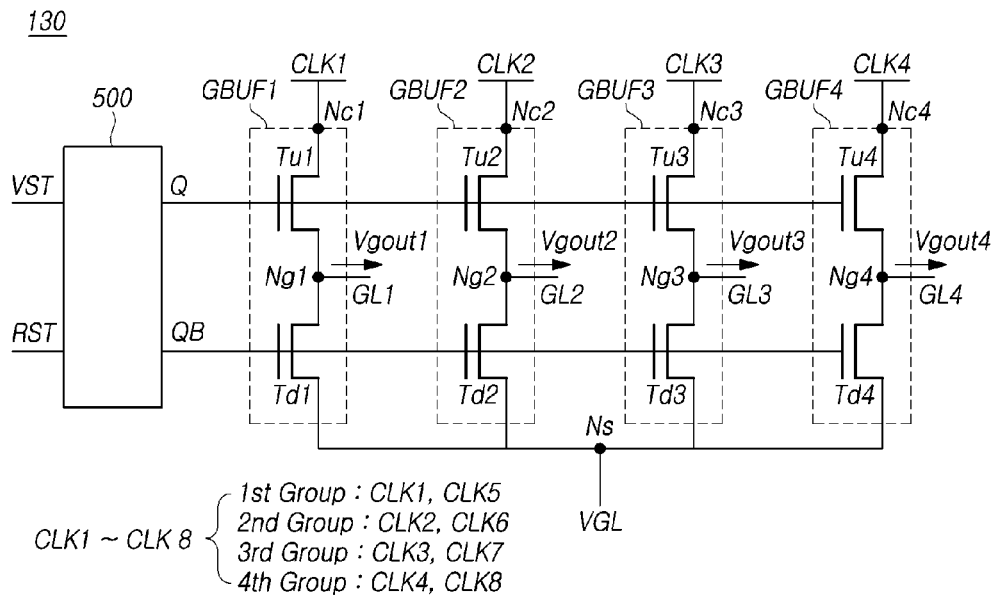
130

500

CLK1 CLK2 CLK3 CLK4

GBUF1 GBUF2 GBUF3 GBUF4

Nc1 Nc2 Nc3 Nc4

Tu1 Tu2 Tu3 Tu4

VST Q

Vgout1 Vgout2 Vgout3 Vgout4

Ng1 Ng2 Ng3 Ng4

GL1 GL2 GL3 GL4

RST QB

Td1 Td2 Td3 Td4

Ns

VGL

CLK1 ~ CLK 8
1st Group : CLK1, CLK5
2nd Group : CLK2, CLK6
3rd Group : CLK3, CLK7
4th Group : CLK4, CLK8